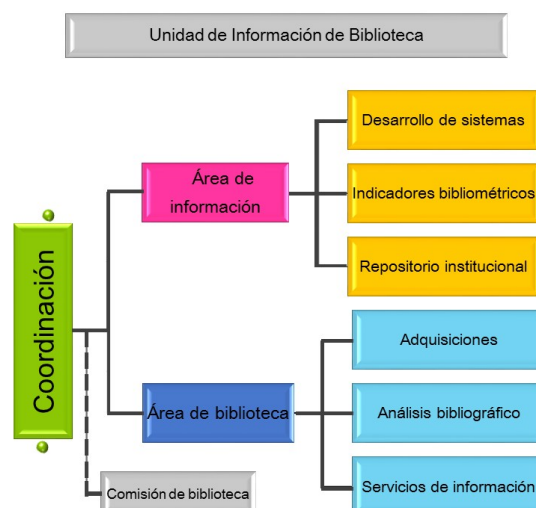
Unidad de Información de Biblioteca

Coordinación

Área de información

Desarrollo de sistemas

Indicadores bibliométricos

Repositorio institucional

Área de biblioteca

Adquisiciones

Análisis bibliográfico

Servicios de información

Comisión de biblioteca